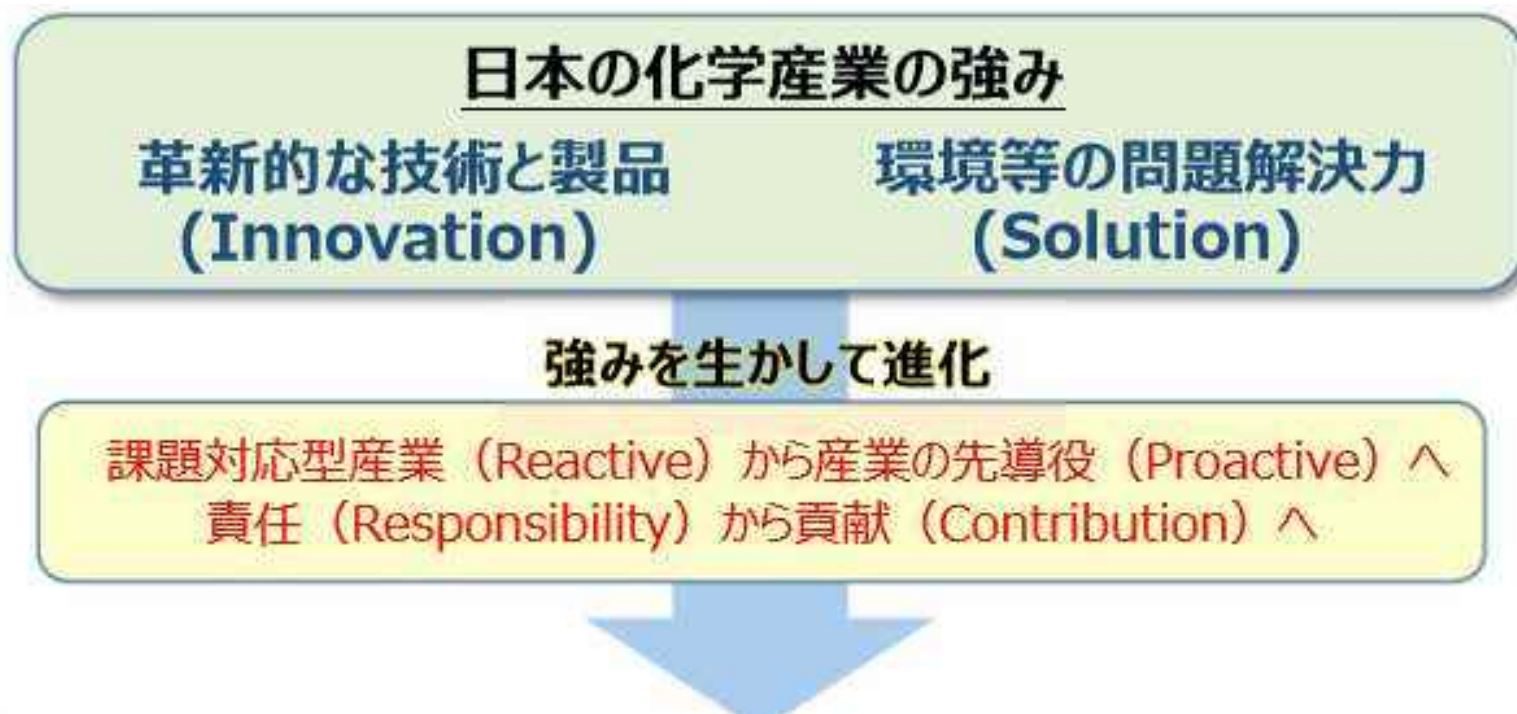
日本の化学産業の強み

革新的な技術と製品
(Innovation)

環境等の問題解決力
(Solution)

強みを生かして進化

課題対応型産業（Reactive）から産業の先導役（Proactive）へ
責任（Responsibility）から貢献（Contribution）へ